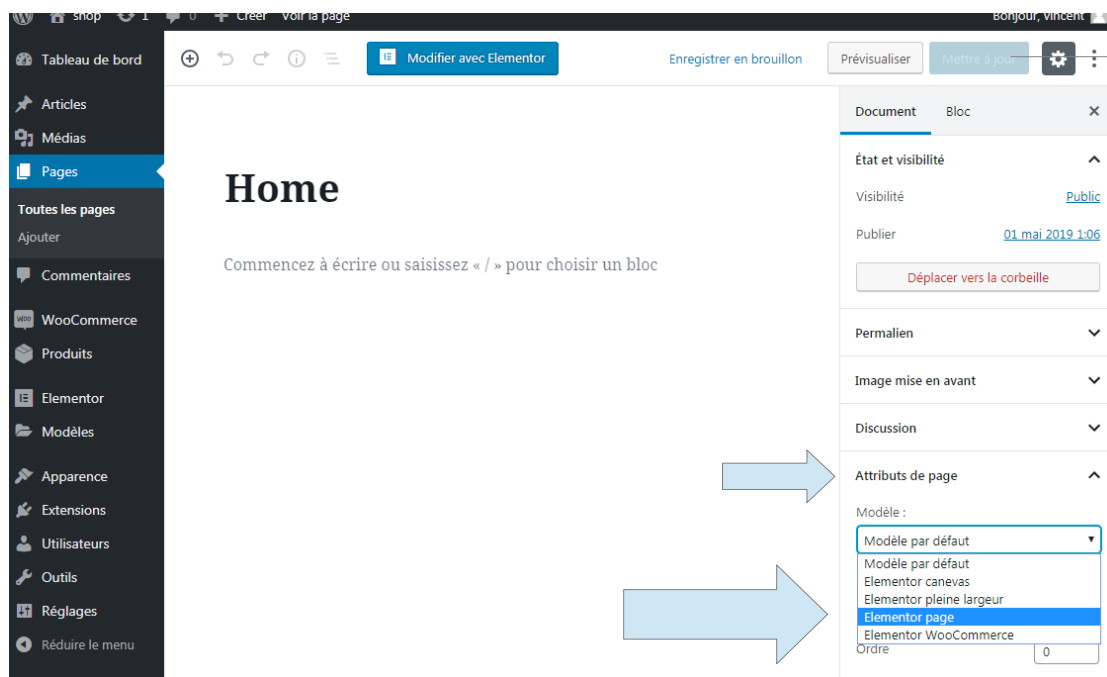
shop 1 0 Créer Voir la page Bonjour, Vincent

Tableau de bord
Articles
Médias
Pages
Toutes les pages
Ajouter
Commentaires
WooCommerce
Produits
Elementor
Modèles
Apparence
Extensions
Utilisateurs
Outils
Réglages
Réduire le menu

Modifier avec Elementor
Enregistrer en brouillon
Prévisualiser
Mettre à jour

Home

Commencez à écrire ou saisissez « / » pour choisir un bloc

Document Bloc

État et visibilité
Visibilité Public
Publier 01 mai 2019 1:06
Déplacer vers la corbeille

Permalien
Image mise en avant
Discussion
Attributs de page
Modèle :
Modèle par défaut
Modèle par défaut
Elementor canevas
Elementor pleine largeur
Elementor page
Elementor WooCommerce
Ordre 0